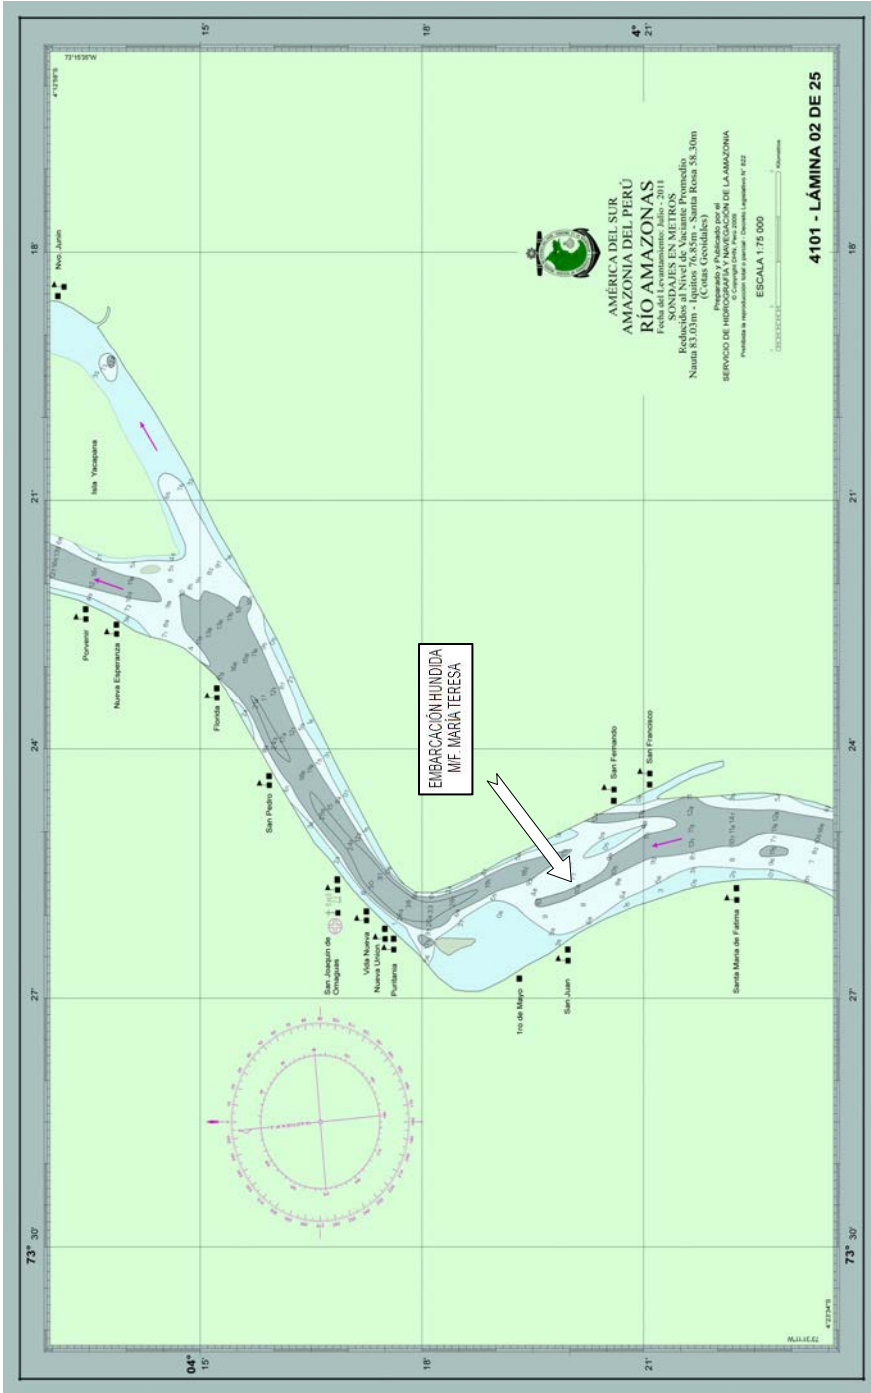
AMÉRICA DEL SUR
AMAZONIA DEL PERÚ
RÍO AMAZONAS
Fecha del Levantamiento: Julio - 2011
SONDAJES EN METROS
Reducidos al Nivel de Vaciante Promedio
Nauta 83.03m - Iquitos 76.85m - Santa Rosa 58.30m
(Cotas Geodésicas)

Preparado y Publicado por el
SERVICIO DE HIDROGRAFÍA Y NAVEGACIÓN DE LA AMAZONIA
© Copyright DHN, Perú 2009
Prohibida la reproducción total o parcial - Decreto Legislativo N° 822

ESCALA 1:75 000

Kilómetros

4101 - LÁMINA 02 DE 25

EMBARCACIÓN HUNDIDA
M/F. MARÍA TERESA

Nvo. Junin
Isla Yacapana
Porvenir
Nueva Esperanza
Florida
San Pedro
San Joaquin de Omaguas
Vida Nueva
Nueva Union
Puritania
1ro de Mayo
San Juan
San Fernando
San Francisco
Santa Maria de Fatima

73° 30'
27'
24'
21'
18'
15'
04° 15'
18'
21'
4° 21'
73°16'35"W
4°12'56"S
4°23'34"S
73°31'11"W